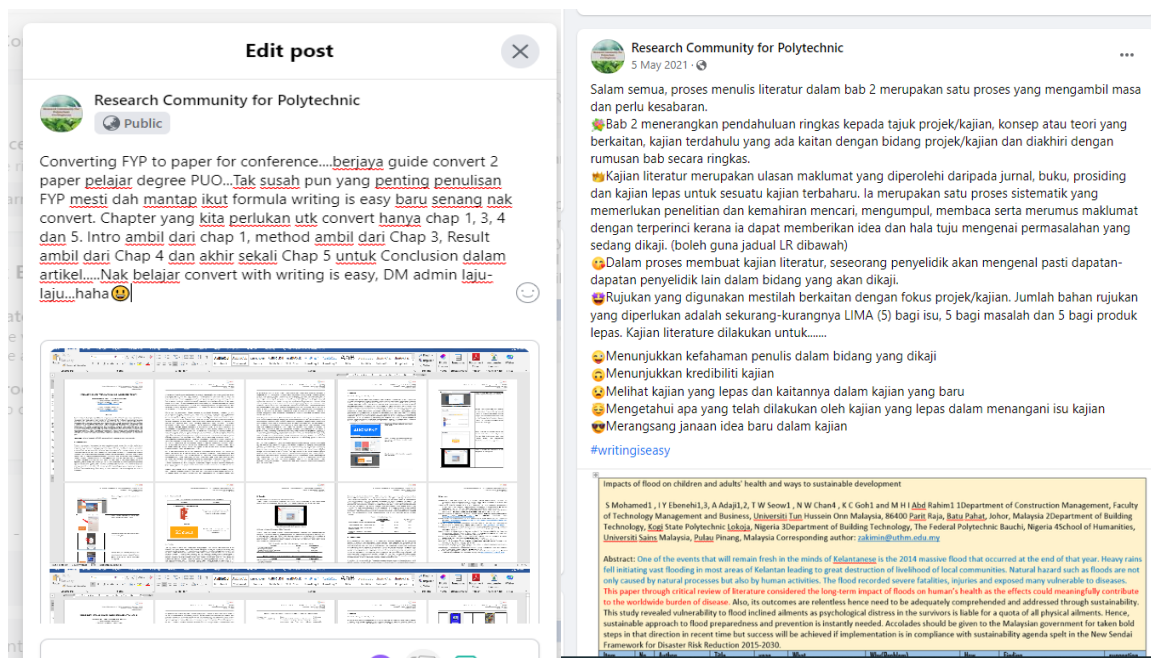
Edit post

Research Community for Polytechnic
Public

Converting FYP to paper for conference....berjaya guide convert 2 paper pelajar degree PUO...Tak susah pun yang penting penulisan FYP mesti dah mantap ikut formula writing is easy baru senang nak convert. Chapter yang kita perlukan utk convert hanya chap 1, 3, 4 dan 5. Intro ambil dari chap 1, method ambil dari Chap 3, Result ambil dari Chap 4 dan akhir sekali Chap 5 untuk Conclusion dalam artikel.....Nak belajar convert with writing is easy, DM admin laju-laju...haha😃

Research Community for Polytechnic
5 May 2021 ·

Salam semua, proses menulis literatur dalam bab 2 merupakan satu proses yang mengambil masa dan perlu kesabaran.
💐Bab 2 menerangkan pendahuluan ringkas kepada tajuk projek/kajian, konsep atau teori yang berkaitan, kajian terdahulu yang ada kaitan dengan bidang projek/kajian dan diakhiri dengan rumusan bab secara ringkas.
🐝Kajian literatur merupakan ulasan maklumat yang diperolehi daripada jurnal, buku, prosiding dan kajian lepas untuk sesuatu kajian terbaharu. Ia merupakan satu proses sistematik yang memerlukan penelitian dan kemahiran mencari, mengumpul, membaca serta merumus maklumat dengan terperinci kerana ia dapat memberikan idea dan hala tuju mengenai permasalahan yang sedang dikaji. (boleh guna jadual LR dibawah)
😀Dalam proses membuat kajian literatur, seseorang penyelidik akan mengenal pasti dapatan-dapatan penyelidik lain dalam bidang yang akan dikaji.
😍Rujukan yang digunakan mestilah berkaitan dengan fokus projek/kajian. Jumlah bahan rujukan yang diperlukan adalah sekurang-kurangnya LIMA (5) bagi isu, 5 bagi masalah dan 5 bagi produk lepas. Kajian literature dilakukan untuk.......

😜Menunjukkan kefahaman penulis dalam bidang yang dikaji
🙃Menunjukkan kredibiliti kajian
😟Melihat kajian yang lepas dan kaitannya dalam kajian yang baru
😌Mengetahui apa yang telah dilakukan oleh kajian yang lepas dalam menangani isu kajian
😎Merangsang janaan idea baru dalam kajian

#writingiseasy

Impacts of flood on children and adults' health and ways to sustainable development

S Mohamed1 , I Y Ebenehi1,3, A Adaji1,2, T W Seow1 , N W Chan4 , K C Goh1 and M H I Abd Rahim1 1Department of Construction Management, Faculty of Technology Management and Business, Universiti Tun Hussein Onn Malaysia, 86400 Parit Raja, Batu Pahat, Johor, Malaysia 2Department of Building Technology, Kogi State Polytechnic Lokoja, Nigeria 3Department of Building Technology, The Federal Polytechnic Bauchi, Nigeria 4School of Humanities, Universiti Sains Malaysia, Pulau Pinang, Malaysia Corresponding author: zakimin@uthm.edu.my

Abstract: One of the events that will remain fresh in the minds of Kelantanese is the 2014 massive flood that occurred at the end of that year. Heavy rains fell initiating vast flooding in most areas of Kelantan leading to great destruction of livelihood of local communities. Natural hazard such as floods are not only caused by natural processes but also by human activities. The flood recorded severe fatalities, injuries and exposed many vulnerable to diseases. This paper through critical review of literature considered the long-term impact of floods on human's health as the effects could meaningfully contribute to the worldwide burden of disease. Also, its outcomes are relentless hence need to be adequately comprehended and addressed through sustainability. This study revealed vulnerability to flood inclined ailments as psychological distress in the survivors is liable for a quota of all physical ailments. Hence, sustainable approach to flood preparedness and prevention is instantly needed. Accolades should be given to the Malaysian government for taken bold steps in that direction in recent time but success will be achieved if implementation is in compliance with sustainability agenda spelt in the New Sendai Framework for Disaster Risk Reduction 2015-2030.